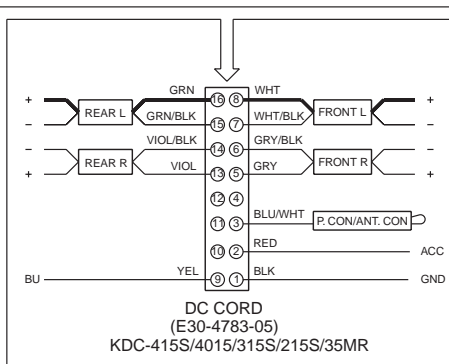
GRN
16
8
WHT
+
−
REAR L
GRN/BLK
15
7
WHT/BLK
FRONT L
+
−
VIOL/BLK
14
6
GRY/BLK
−
+
REAR R
VIOL
13
5
GRY
FRONT R
−
+
12
4
11
3
BLU/WHT
P. CON/ANT. CON
10
2
RED
ACC
BU
YEL
9
1
BLK
GND

DC CORD
(E30-4783-05)
KDC-415S/4015/315S/215S/35MR